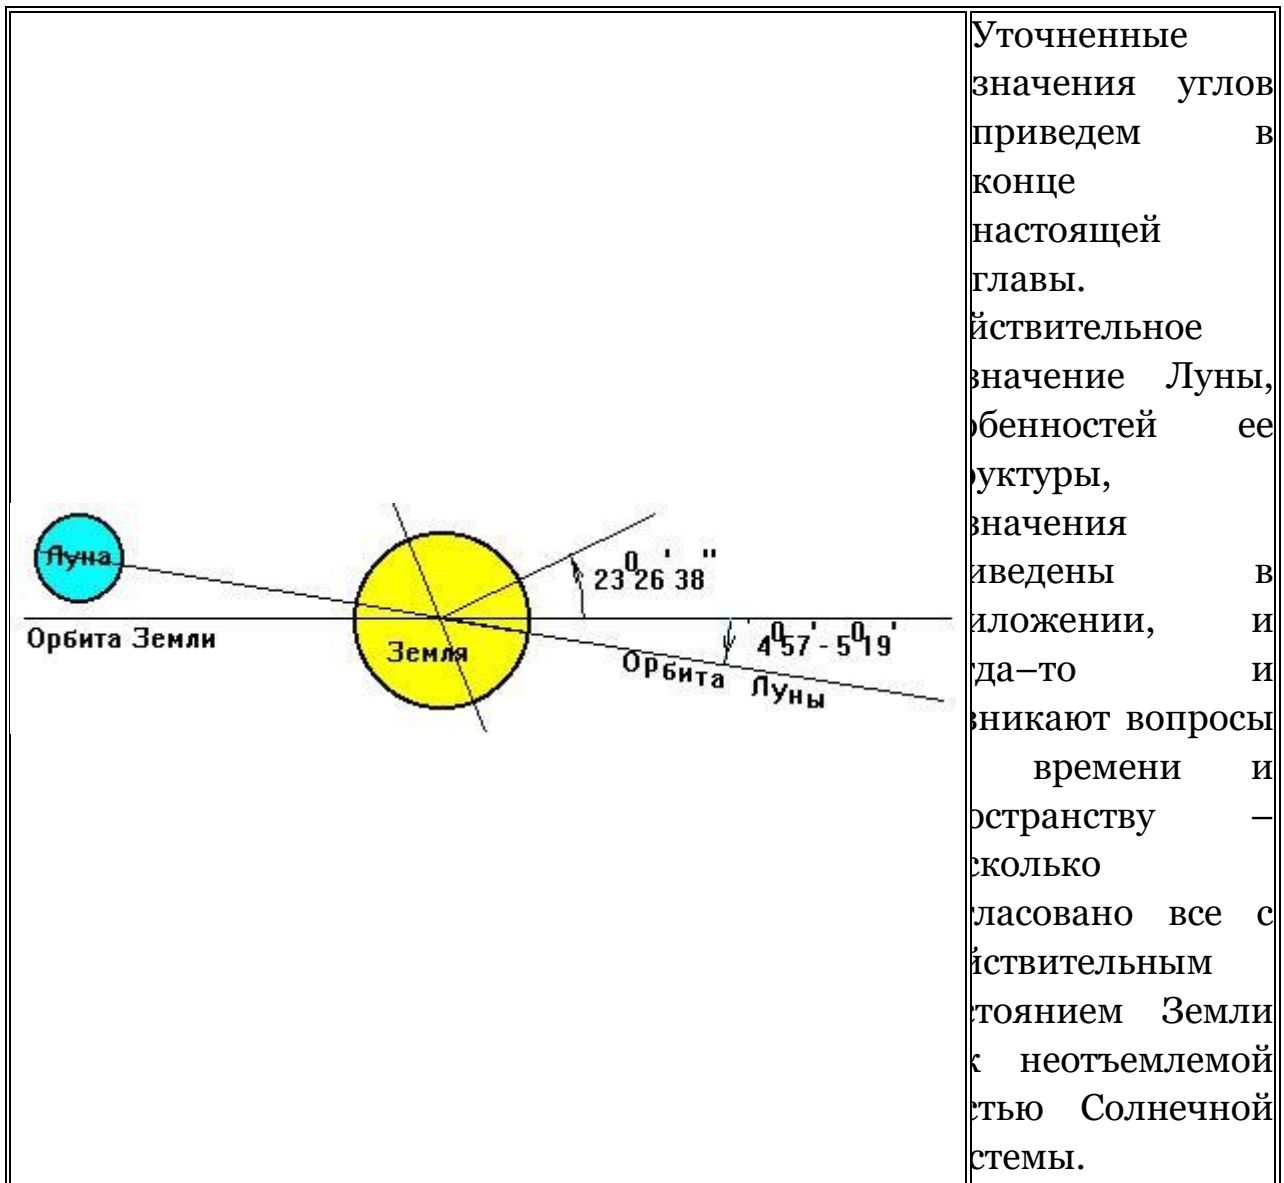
Луна

Орбита Земли

Земля

$23^0 26' 38''$

$4^0 57' - 5^0 19'$

Орбита Луны

Уточненные значения углов приведем в конце настоящей главы. йствительное значение Луны, ѣбенностей ее руктуры, значения иведены в иложении, и да–то и зникают вопросы времени и остранству – сколько пасовано все с йствительным стоянием Земли к неотъемлемой стью Солнечной стемы.